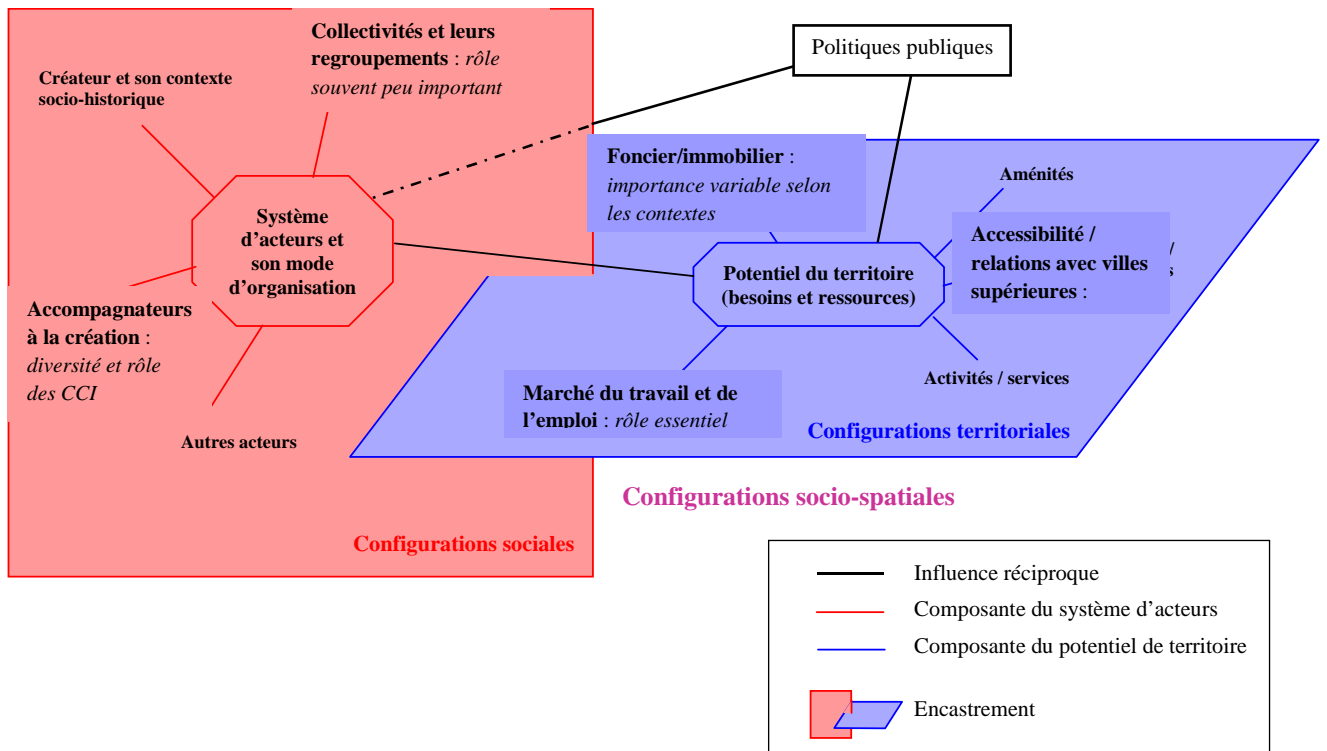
Collectivités et leurs regroupements : *rôle souvent peu important*

Créateur et son contexte socio-historique

Politiques publiques

Foncier/immobilier : *importance variable selon les contextes*

Aménités

Système d'acteurs et son mode d'organisation

Accessibilité / relations avec villes supérieures :

Potentiel du territoire (besoins et ressources)

Accompagnateurs à la création : *diversité et rôle des CCI*

Marché du travail et de l'emploi : *rôle essentiel*

Activités / services

Autres acteurs

Configurations territoriales

Configurations socio-spatiales

Configurations sociales

Influence réciproque

Composante du système d'acteurs

Composante du potentiel de territoire

Encastrement